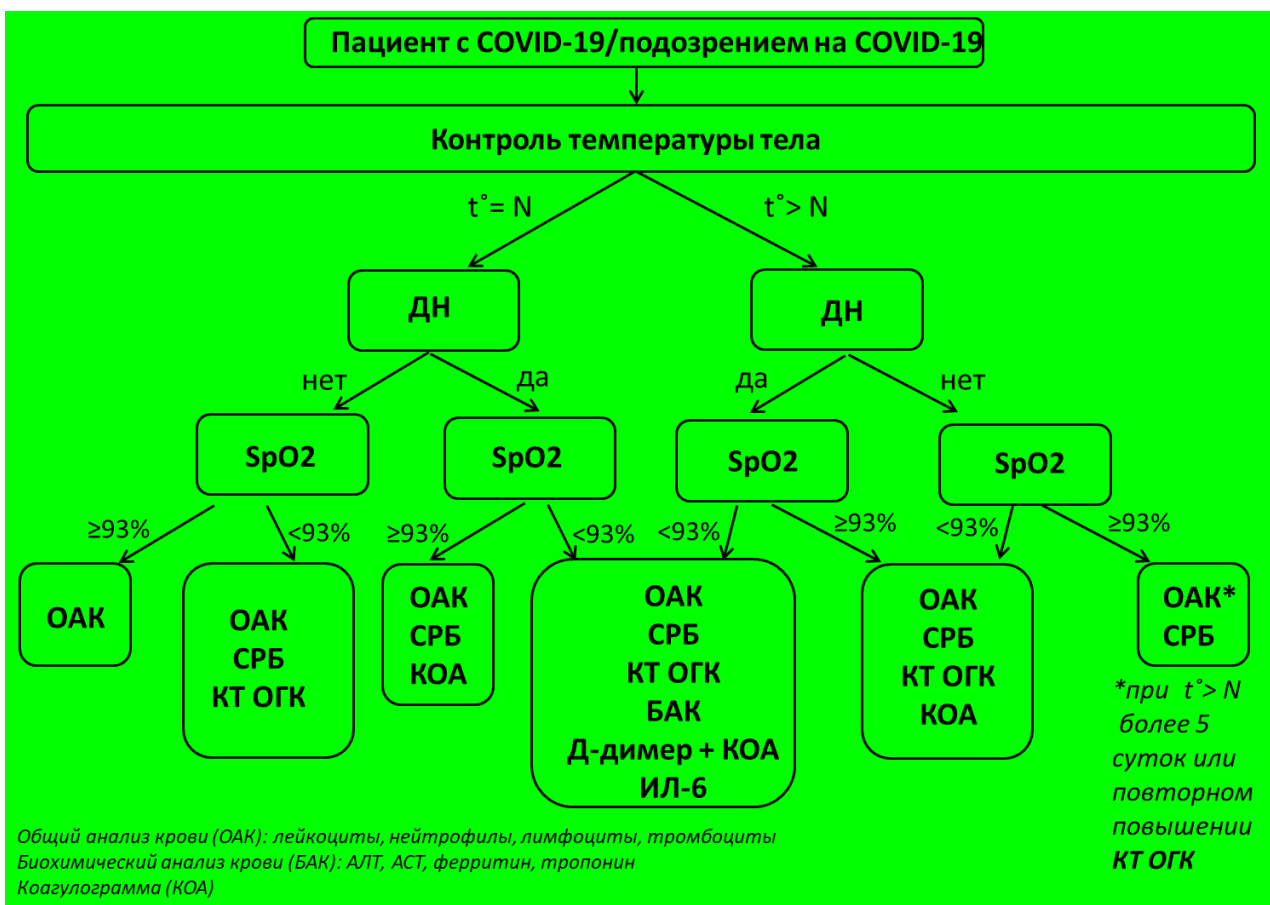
Пациент с COVID-19/подозрением на COVID-19

Контроль температуры тела

t˚= N

t˚> N

ДН

ДН

нет

да

да

нет

SpO2

SpO2

SpO2

SpO2

≥93%

<93%

≥93%

<93%

<93%

≥93%

<93%

≥93%

ОАК

ОАК
СРБ
КТ ОГК

ОАК
СРБ
КОА

ОАК
СРБ
КТ ОГК
БАК
Д-димер + КОА
ИЛ-6

ОАК
СРБ
КТ ОГК
КОА

ОАК*
СРБ

*при t˚> N более 5 суток или повторном повышении **КТ ОГК**

Общий анализ крови (ОАК): лейкоциты, нейтрофилы, лимфоциты, тромбоциты
Биохимический анализ крови (БАК): АЛТ, АСТ, ферритин, тропонин
Коагулограмма (КОА)